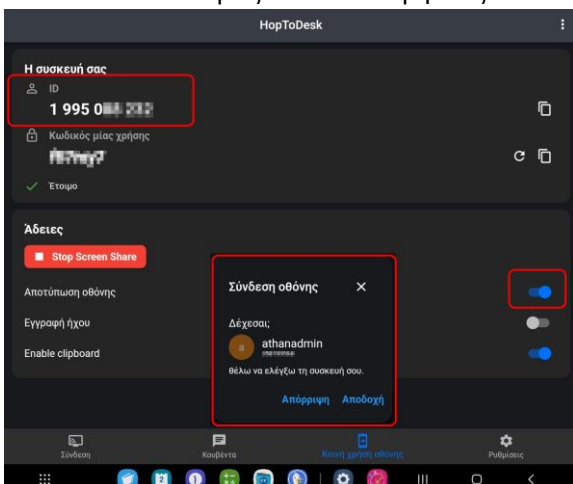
HopToDesk

Η συσκευή σας

ID

1 995 0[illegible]

Κωδικός μίας χρήσης

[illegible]

Έτοιμο

Άδειες

Stop Screen Share

Αποτύπωση οθόνης

Εγγραφή ήχου

Enable clipboard

Σύνδεση οθόνης

Δέχεσαι;

a

athanadmin

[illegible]

θέλω να ελέγξω τη συσκευή σου.

Απόρριψη Αποδοχή

Σύνδεση

Κουβέντα

Κοινή χρήση οθόνης

Ρυθμίσεις